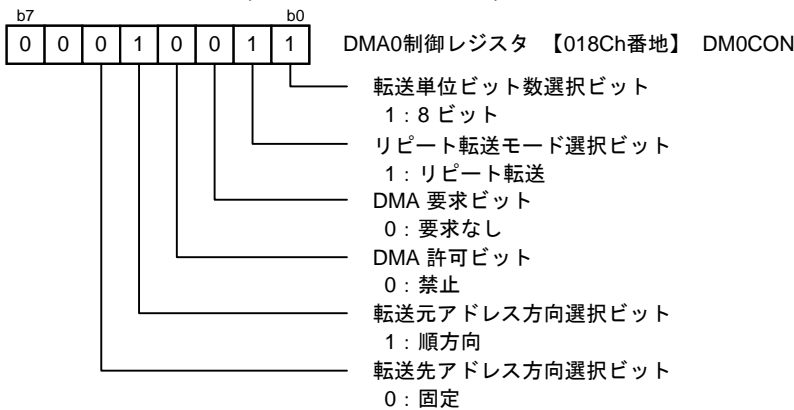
b7 b0

| 0 | 0 | 0 | 1 | 0 | 0 | 1 | 1 |
|---|---|---|---|---|---|---|---|

DMA0制御レジスタ 【018Ch番地】 DM0CON

転送単位ビット数選択ビット
1：8 ビット

リピート転送モード選択ビット
1：リピート転送

DMA 要求ビット
0：要求なし

DMA 許可ビット
0：禁止

転送元アドレス方向選択ビット
1：順方向

転送先アドレス方向選択ビット
0：固定